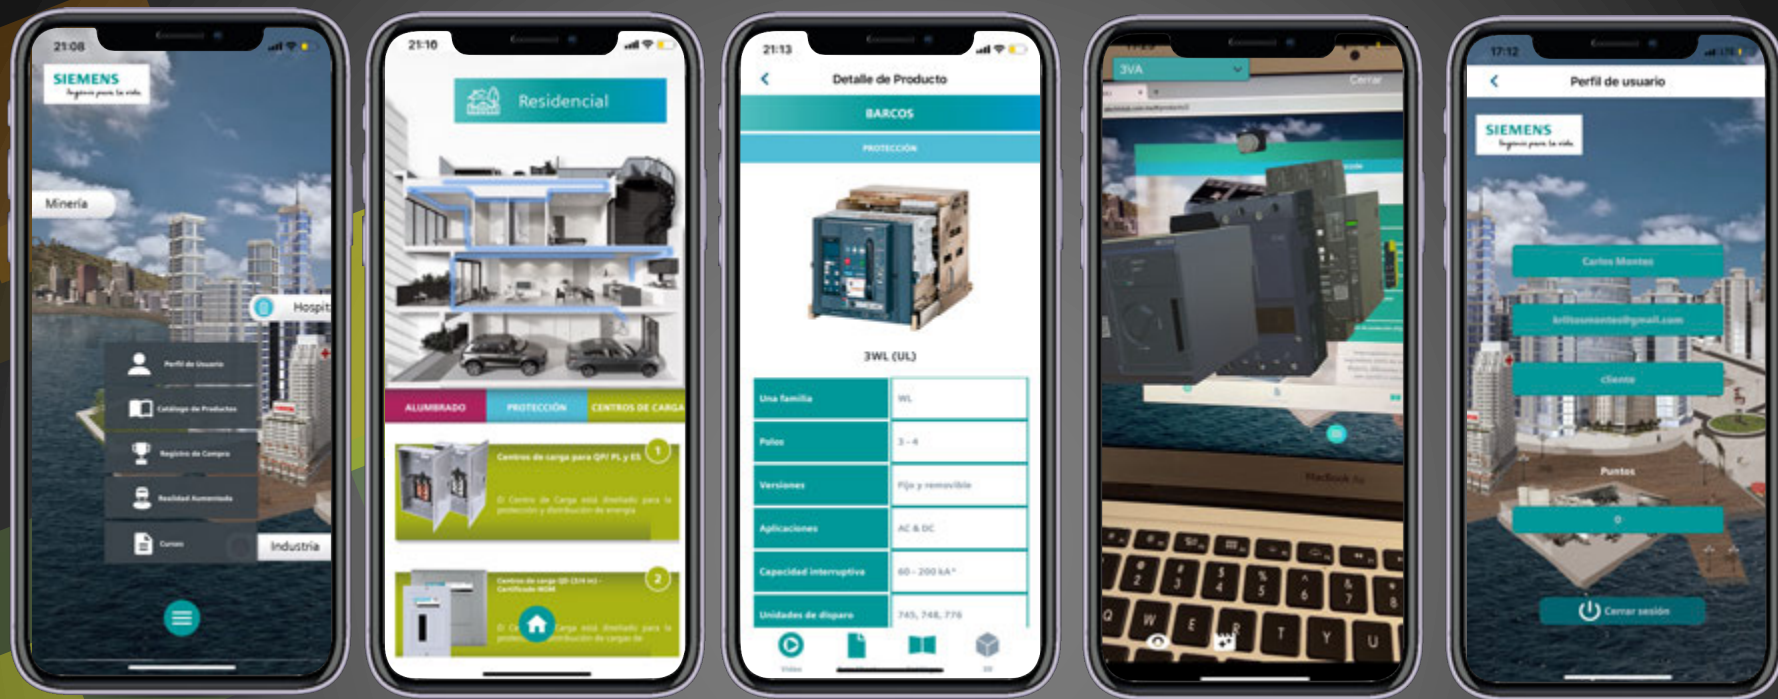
21:08

SIEMENS
Ingenio para la vida

Minería

Hospit

Perfil de Usuario

Catálogo de Productos

Registro de Compra

Realidad Aumentada

Cursos

Industria

21:10

Residencial

ALUMBRADO | PROTECCIÓN | CENTROS DE CARGA

Centros de carga para QP/ PL y ES

El Centro de Carga está diseñado para la protección y distribución de energía

1

Centros de carga QD (3/4 in) - Certificado NOM

2

El C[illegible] carga está diseñado para la prote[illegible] distribución de cargas de

21:13

Detalle de Producto

BARCOS

PROTECCIÓN

3WL (UL)

| Una familia | WL |
|---|---|
| Polos | 3 - 4 |
| Versiones | Fijo y removible |
| Aplicaciones | AC & DC |
| Capacidad interruptiva | 60 - 200 kA* |
| Unidades de disparo | 745, 748, 776 |

Video

3VA

Cerrar

MacBook Air

17:12

Perfil de usuario

SIEMENS
Ingenio para la vida

Carlos Montes

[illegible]@gmail.com

cliente

Puntos

0

Cerrar sesión